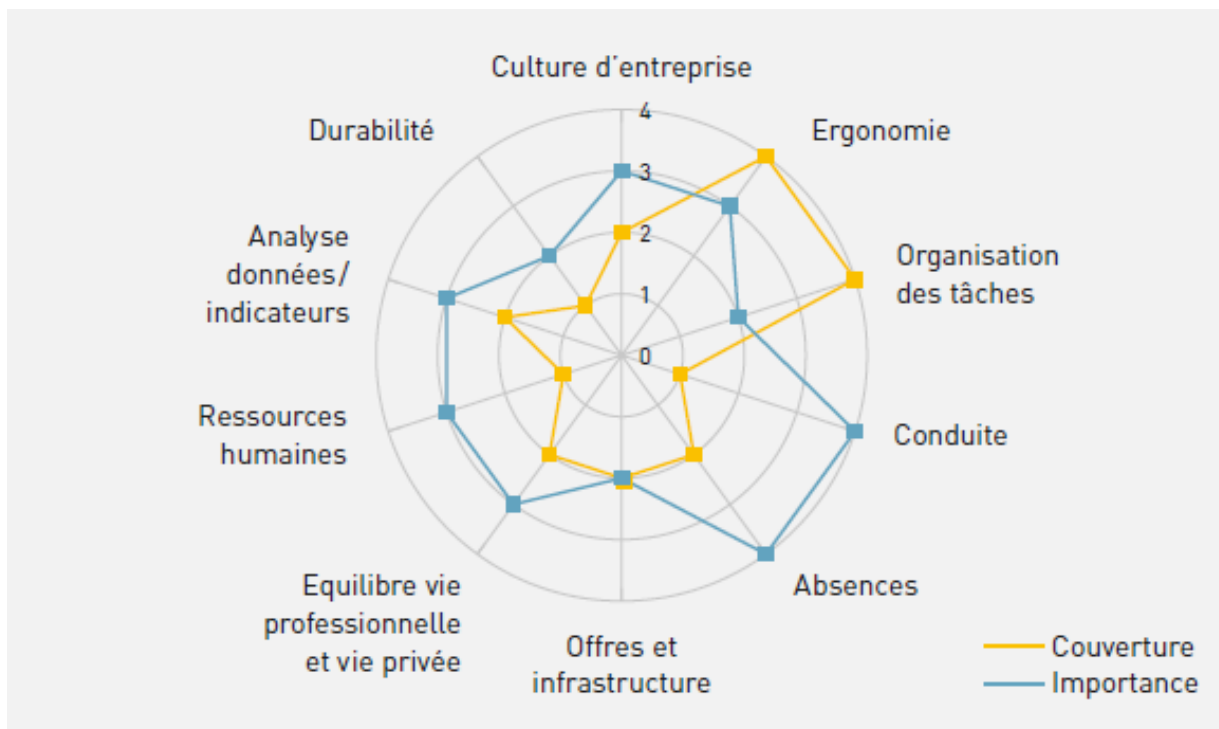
Culture d'entreprise

4
3
2
1
0

Ergonomie

Organisation des tâches

Conduite

Absences

Offres et infrastructure

Equilibre vie professionnelle et vie privée

Ressources humaines

Analyse données/ indicateurs

Durabilité

Couverture
Importance